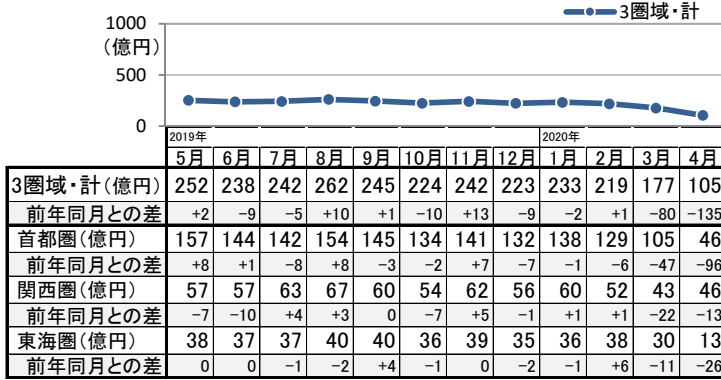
1000
（億円）
500
0

3圏域・計

2019年
2020年

| | 5月 | 6月 | 7月 | 8月 | 9月 | 10月 | 11月 | 12月 | 1月 | 2月 | 3月 | 4月 |
|---|---|---|---|---|---|---|---|---|---|---|---|---|
| 3圏域・計（億円） | 252 | 238 | 242 | 262 | 245 | 224 | 242 | 223 | 233 | 219 | 177 | 105 |
| 前年同月との差 | +2 | −9 | −5 | +10 | +1 | −10 | +13 | −9 | −2 | +1 | −80 | −135 |
| 首都圏（億円） | 157 | 144 | 142 | 154 | 145 | 134 | 141 | 132 | 138 | 129 | 105 | 46 |
| 前年同月との差 | +8 | +1 | −8 | +8 | −3 | −2 | +7 | −7 | −1 | −6 | −47 | −96 |
| 関西圏（億円） | 57 | 57 | 63 | 67 | 60 | 54 | 62 | 56 | 60 | 52 | 43 | 46 |
| 前年同月との差 | −7 | −10 | +4 | +3 | 0 | −7 | +5 | −1 | +1 | +1 | −22 | −13 |
| 東海圏（億円） | 38 | 37 | 37 | 40 | 40 | 36 | 39 | 35 | 36 | 38 | 30 | 13 |
| 前年同月との差 | 0 | 0 | −1 | −2 | +4 | −1 | 0 | −2 | −1 | +6 | −11 | −26 |